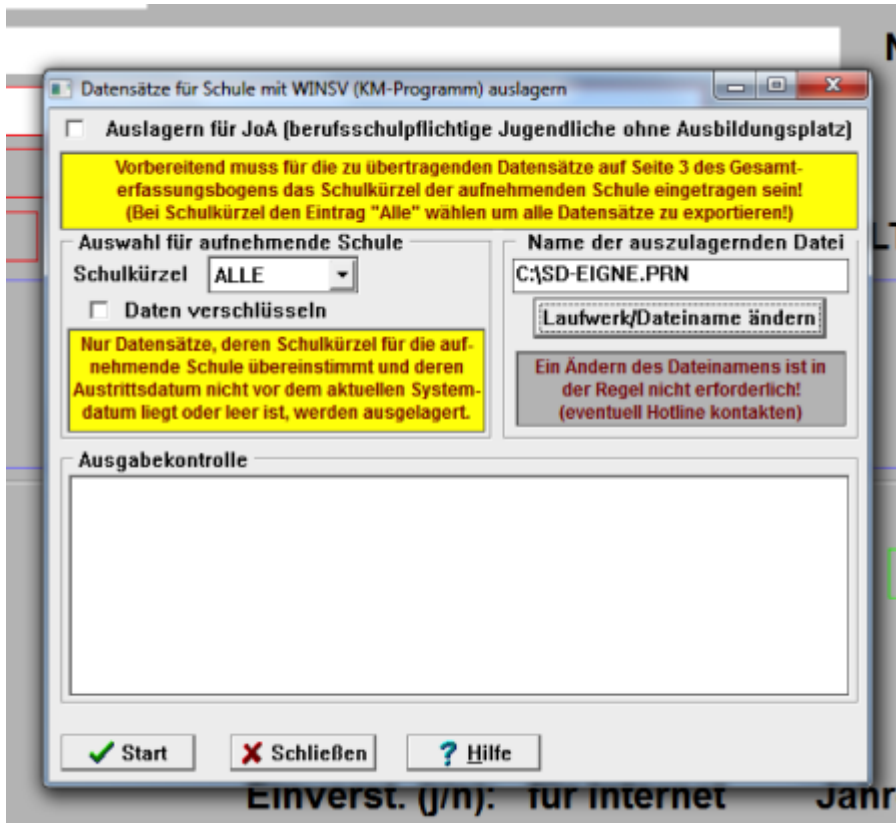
Datensätze für Schule mit WINSV (KM-Programm) auslagern

Auslagern für JoA (berufsschulpflichtige Jugendliche ohne Ausbildungsplatz)

Vorbereitend muss für die zu übertragenden Datensätze auf Seite 3 des Gesamterfassungsbogens das Schulkürzel der aufnehmenden Schule eingetragen sein! (Bei Schulkürzel den Eintrag "Alle" wählen um alle Datensätze zu exportieren!)

Auswahl für aufnehmende Schule

Schulkürzel ALLE

Daten verschlüsseln

Nur Datensätze, deren Schulkürzel für die aufnehmende Schule übereinstimmt und deren Austrittsdatum nicht vor dem aktuellen Systemdatum liegt oder leer ist, werden ausgelagert.

Name der auszulagernden Datei

C:\SD-EIGNE.PRN

Laufwerk/Dateiname ändern

Ein Ändern des Dateinamens ist in der Regel nicht erforderlich! (eventuell Hotline kontakten)

Ausgabekontrolle

Start

Schließen

Hilfe

N

LT

Einverst. (j/n): für Internet Jahr